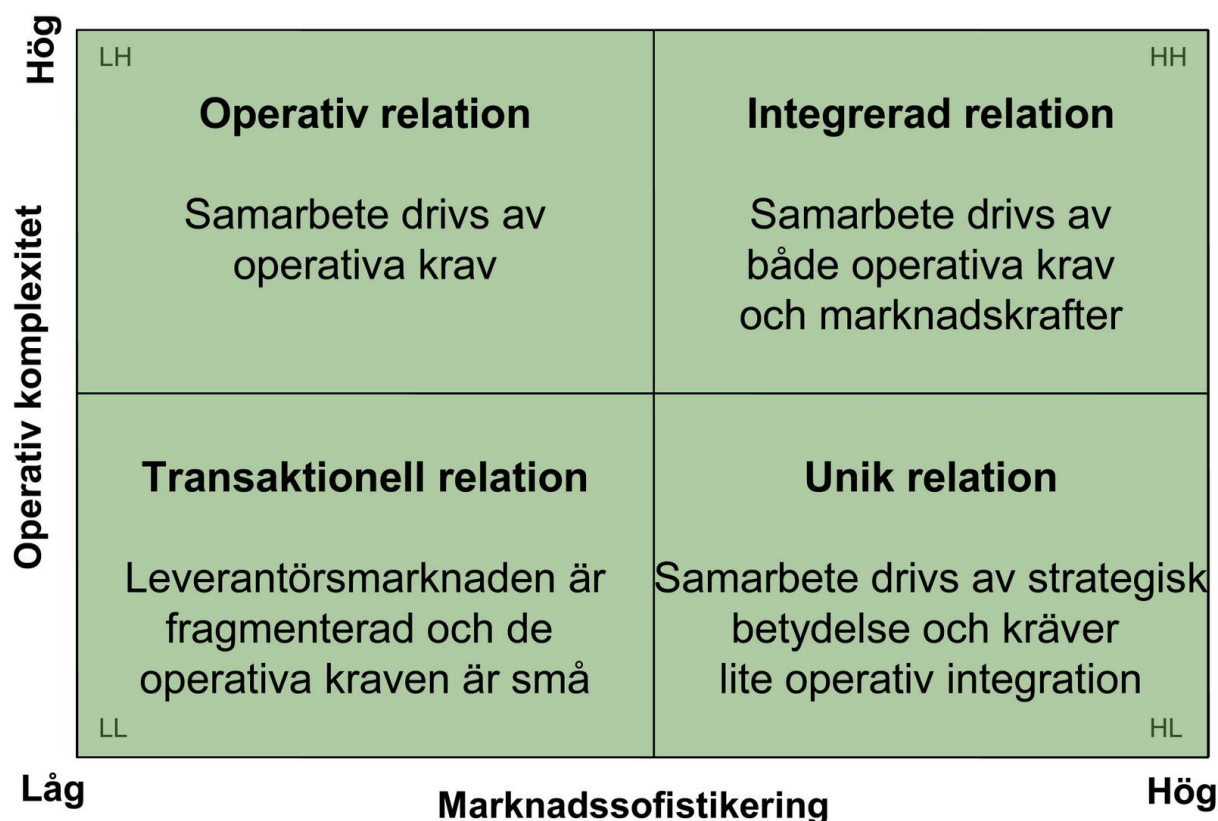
Hög

Operativ komplexitet

| LH Operativ relation<br>Samarbete drivs av operativa krav | HH Integrerad relation<br>Samarbete drivs av både operativa krav och marknadskrafter |
|---|---|
| Transaktionell relation<br>Leverantörsmarknaden är fragmenterad och de operativa kraven är små LL | Unik relation<br>Samarbete drivs av strategisk betydelse och kräver lite operativ integration HL |

Låg

Marknadssofistikering

Hög